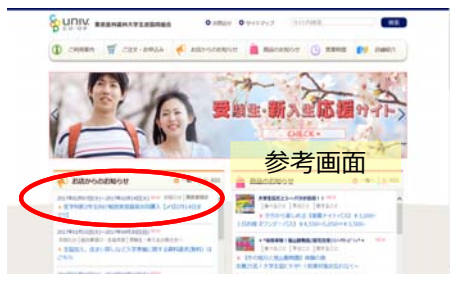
univ. CO-OP
東京農工大学生活協同組合

お問合せ
サイトマップ
検索

ご利用案内
ご注文・お申込み
お店からのお知らせ
商品のお知らせ
営業時間
店舗紹介

受験生・新入生応援サイト
CLICK

参考画面

お店からのお知らせ
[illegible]

商品のお知らせ
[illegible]